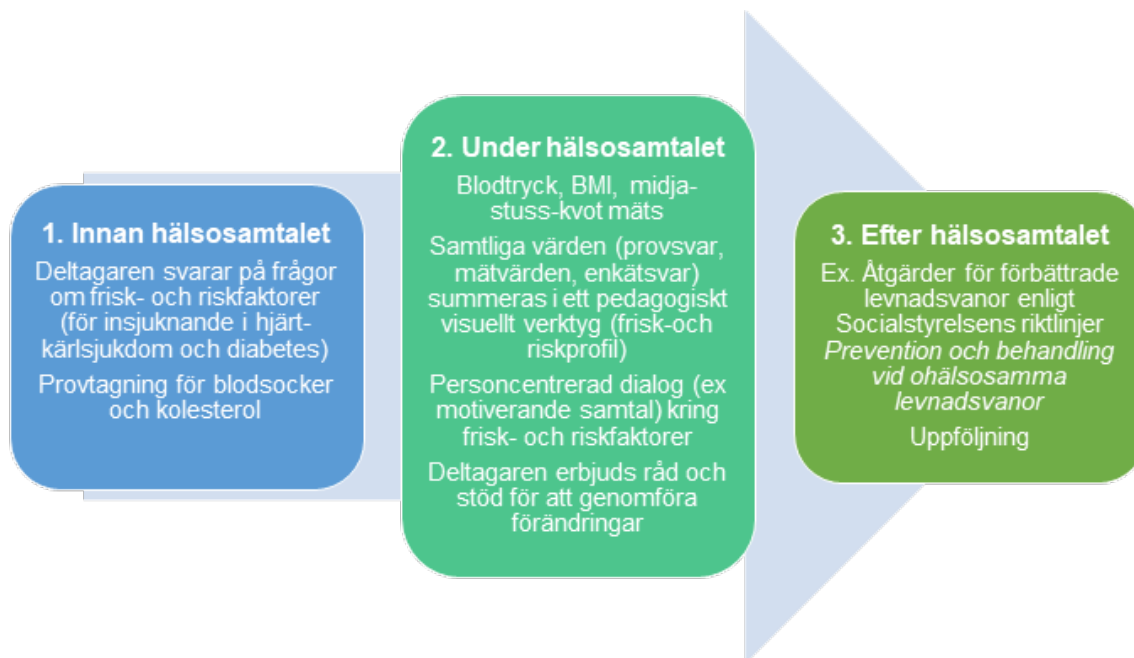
1. Innan hälsosamtalet

Deltagaren svarar på frågor om frisk- och riskfaktorer (för insjuknande i hjärt-kärlsjukdom och diabetes)

Provtagning för blodsocker och kolesterol

2. Under hälsosamtalet

Blodtryck, BMI, midja-stuss-kvot mäts

Samtliga värden (provsvar, mätvärden, enkätsvar) summeras i ett pedagogiskt visuellt verktyg (frisk-och riskprofil)

Personcentrerad dialog (ex motiverande samtal) kring frisk- och riskfaktorer

Deltagaren erbjuds råd och stöd för att genomföra förändringar

3. Efter hälsosamtalet

Ex. Åtgärder för förbättrade levnadsvanor enligt Socialstyrelsens riktlinjer *Prevention och behandling vid ohälsosamma levnadsvanor*

Uppföljning